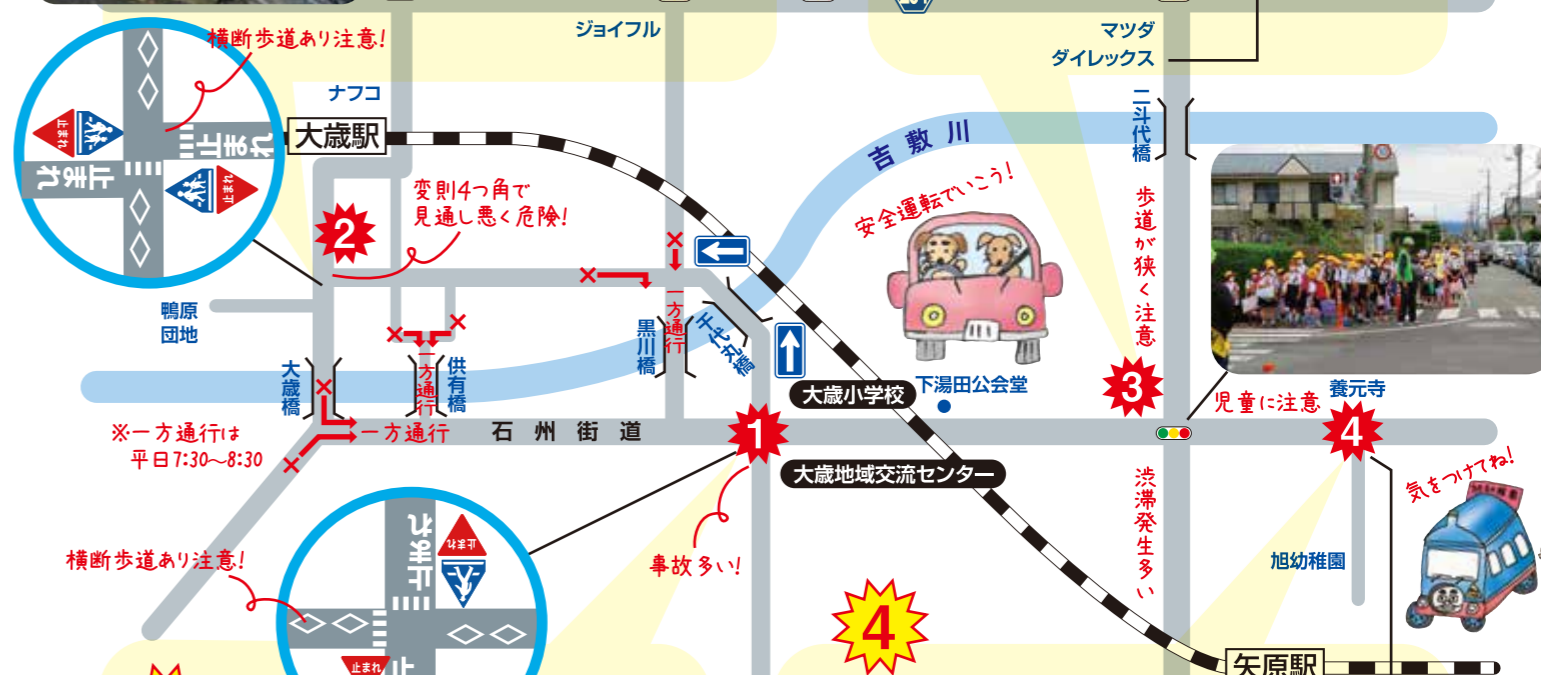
横断歩道あり注意!

止まれ

止まれ

止まれ

止まれ

ジョイフル

マツダ
ダイレックス

ナフコ

大蔵駅

二斗代橋

吉敷川

変則4つ角で
見通し悪く危険!

2

安全運転でいこう!

歩道が狭く注意

鴨原
団地

一方通行

黒川橋

千代丸橋

大蔵橋

一方通行

供有橋

大蔵小学校

下湯田公会堂

3

児童に注意

養元寺

※一方通行は
平日7:30〜8:30

一方通行

石州街道

1

4

大蔵地域交流センター

気をつけてね!

止まれ

止まれ

横断歩道あり注意!

事故多い!

渋滞発生多い

旭幼稚園

4

止まれ

矢原駅